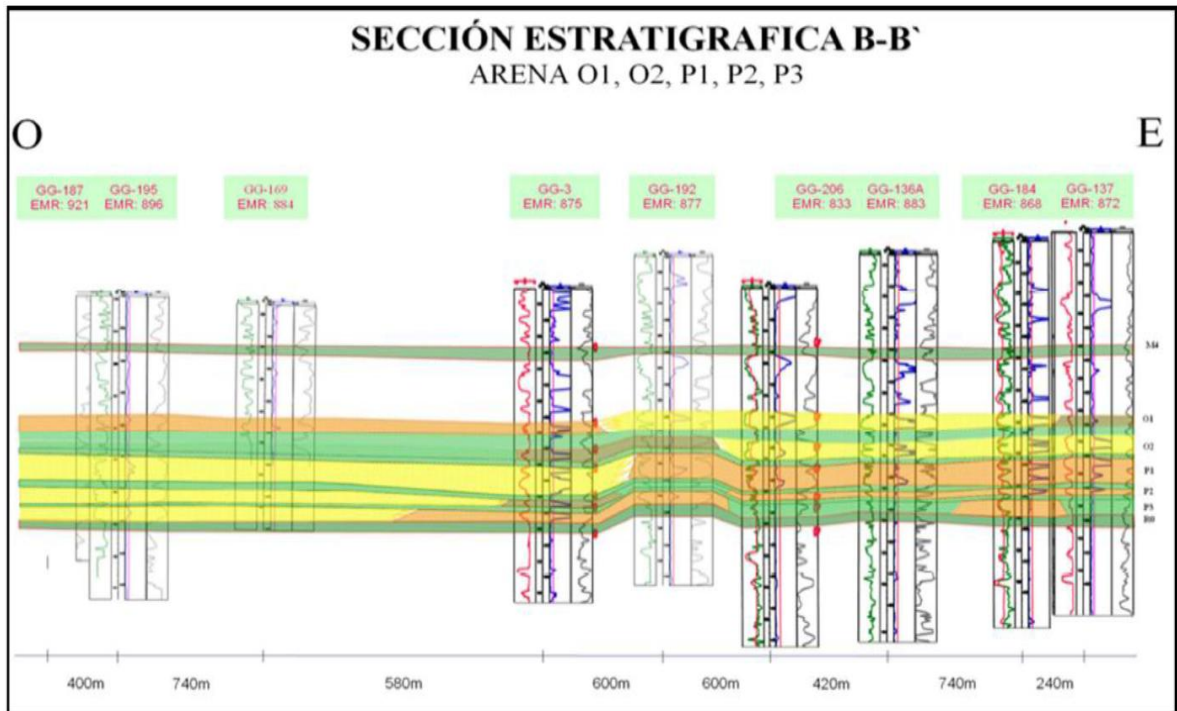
SECCIÓN ESTRATIGRAFICA B-B`
ARENA O1, O2, P1, P2, P3

O

E

GG-187
EMR: 921

GG-195
EMR: 896

GG-169
EMR: 884

GG-3
EMR: 875

GG-192
EMR: 877

GG-206
EMR: 833

GG-136A
EMR: 883

GG-184
EMR: 868

GG-137
EMR: 872

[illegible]
O1
O2
P1
P2
P3
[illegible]

400m
740m
580m
600m
600m
420m
740m
240m